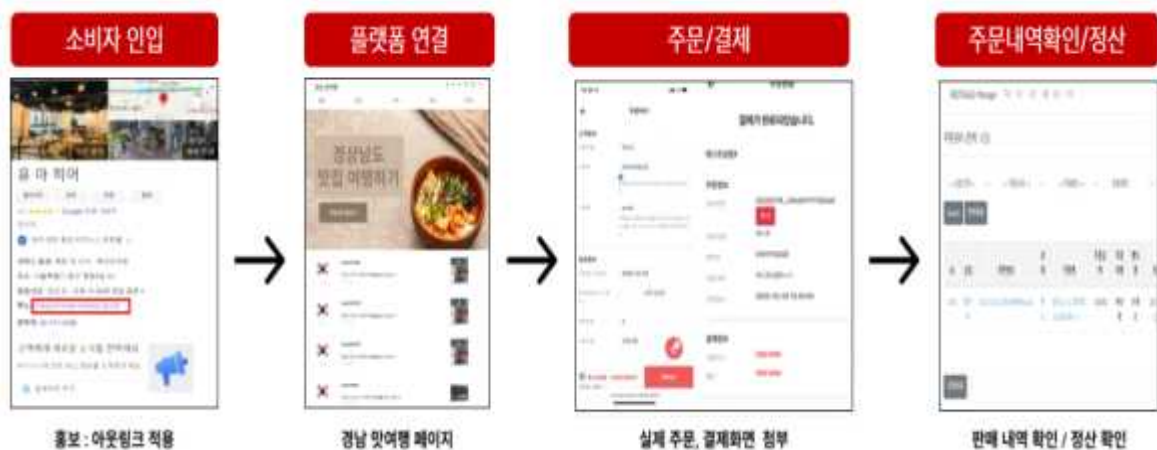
소비자 인입

플랫폼 연결

주문/결제

주문내역확인/정산

유 아 히 어

경상남도
맛집 여행하기

결제가 완료되었습니다

홍보 : 아웃링크 적용

경남 맛여행 페이지

실제 주문, 결제화면 첨부

판매 내역 확인 / 정산 확인